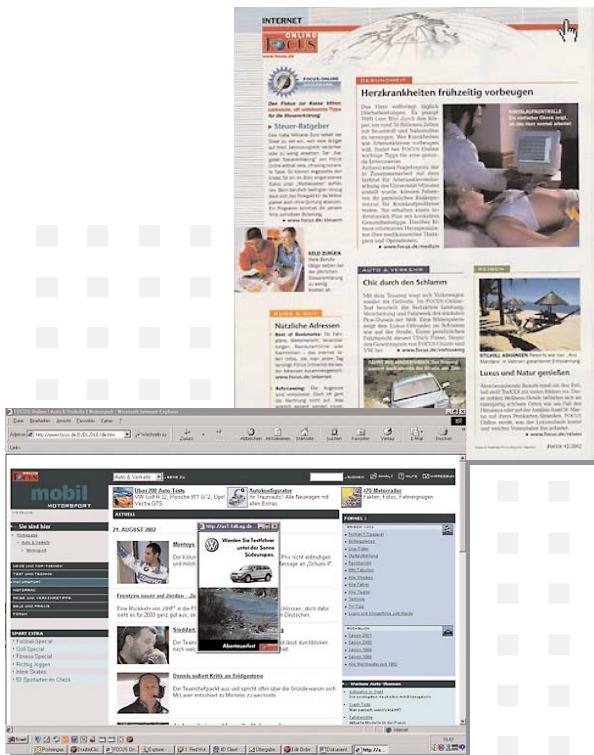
INTERNET

FOCUS ONLINE

Steuer-Ratgeber

Herzkrankheiten frühzeitig vorbeugen

Chic durch den Schlamm

Nützliche Adressen

Luxus und Natur genießen

FOCUS Online | Auto & Verkehr | Motorsport - Microsoft Internet Explorer

Datei Bearbeiten Ansicht Favoriten Extras ?

Adresse http://www.focus.de/D/DL/DLE/dle.htm Wechseln zu

Zurück Abbrechen Aktualisieren Startseite Suchen Favoriten Verlauf E-Mail Drucken

mobil MOTORSPORT

Auto & Verkehr

Uber 200 Auto-Tests

Autokonfigurator

470 Motorräder

AKTUELL

29. AUGUST 2002

Sie sind hier

SPORT EXTRA

Fußball-Special
Golf-Special
Fitness-Special
Richtig Joggen
Inline Skates
50 Sportarten im Check

FORMEL 1

Werden Sie Testfahrer unter der Sonne Südeuropas.

Abenteuerlust

Frentzen neuer auf Jordan

Stoddart

Dennis äußert Kritik an Eddie Jordan

Internet